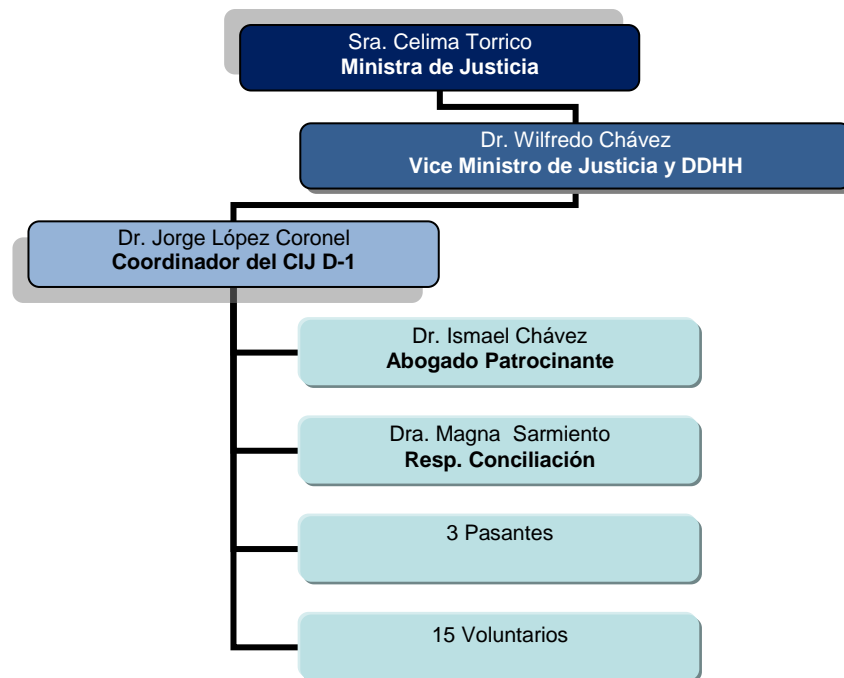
Sra. Celima Torrico
Ministra de Justicia

Dr. Wilfredo Chávez
Vice Ministro de Justicia y DDHH

Dr. Jorge López Coronel
Coordinador del CIJ D-1

Dr. Ismael Chávez
Abogado Patrocinante

Dra. Magna Sarmiento
Resp. Conciliación

3 Pasantes

15 Voluntarios